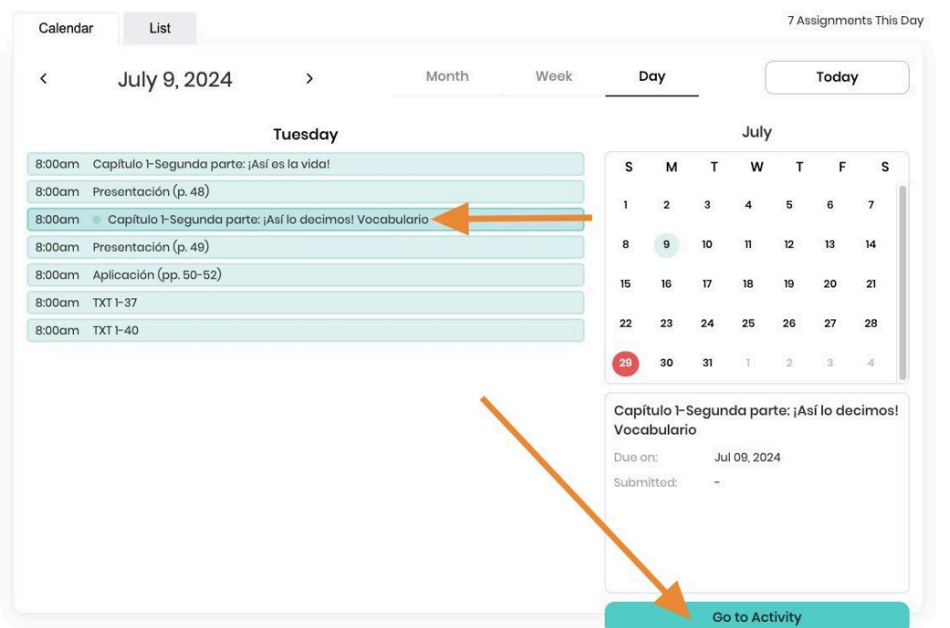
Calendar List

7 Assignments This Day

< July 9, 2024 >

Month Week Day

Today

Tuesday

8:00am Capítulo 1-Segunda parte: ¡Así es la vida!
8:00am Presentación (p. 48)
8:00am Capítulo 1-Segunda parte: ¡Así lo decimos! Vocabulario
8:00am Presentación (p. 49)
8:00am Aplicación (pp. 50-52)
8:00am TXT 1-37
8:00am TXT 1-40

July

| S | M | T | W | T | F | S |
|---|---|---|---|---|---|---|
| 1 | 2 | 3 | 4 | 5 | 6 | 7 |
| 8 | 9 | 10 | 11 | 12 | 13 | 14 |
| 15 | 16 | 17 | 18 | 19 | 20 | 21 |
| 22 | 23 | 24 | 25 | 26 | 27 | 28 |
| 29 | 30 | 31 | 1 | 2 | 3 | 4 |

Capítulo 1-Segunda parte: ¡Así lo decimos! Vocabulario

Due on: Jul 09, 2024
Submitted: -

Go to Activity